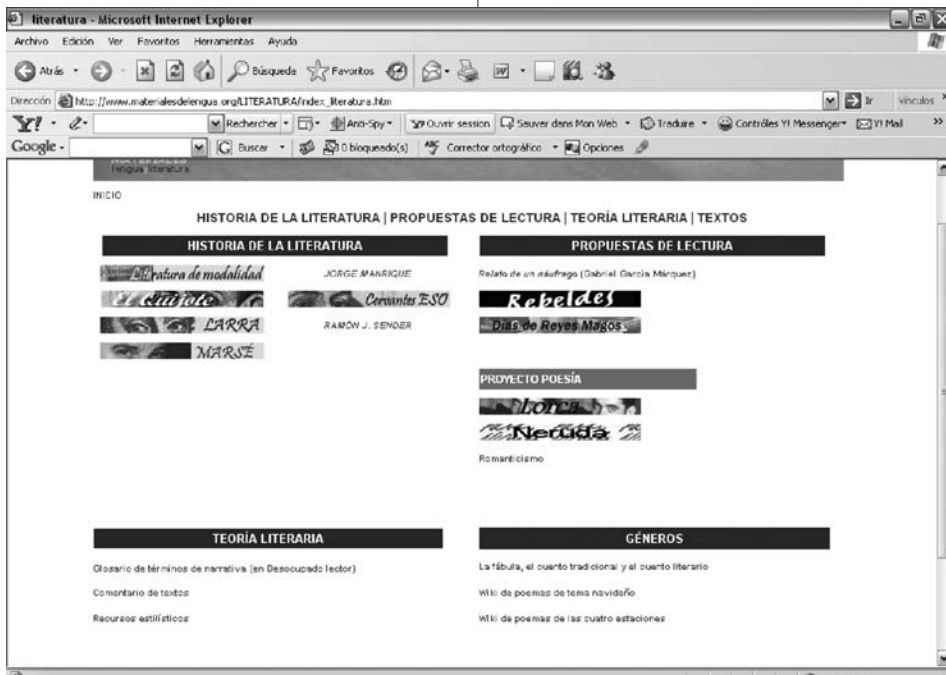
literatura - Microsoft Internet Explorer

Archivo Edición Ver Favoritos Herramientas Ayuda

Atrás Búsqueda Favoritos

Dirección http://www.materialesdelengua.org/LITERATURA/index_literatura.htm Ir Vínculos

Y! Rechercher Anti-Spy Ouvrir session Sauver dans Mon Web Traduire Contrôles Y! Messenger Y! Mail

Google - Buscar 0 bloqueado(s) Corrector ortográfico Opciones

lengua literatura

INICIO

HISTORIA DE LA LITERATURA | PROPUESTAS DE LECTURA | TEORÍA LITERARIA | TEXTOS

HISTORIA DE LA LITERATURA

Literatura de modalidad

El Quijote

LARRA

MARSÉ

JORGE MANRIQUE

Cervantes ESO

RAMÓN J. SENDER

PROPUESTAS DE LECTURA

Relato de un náufrago (Gabriel García Márquez)

Rebeldes

Días de Reyes Magos

PROYECTO POESÍA

Lorca

Neruda

Romanticismo

TEORÍA LITERARIA

Glosario de términos de narrativa (en Desocupado lector)

Comentario de textos

Recursos estilísticos

GÉNEROS

La fábula, el cuento tradicional y el cuento literario

Wiki de poemas de tema navideño

Wiki de poemas de las cuatro estaciones